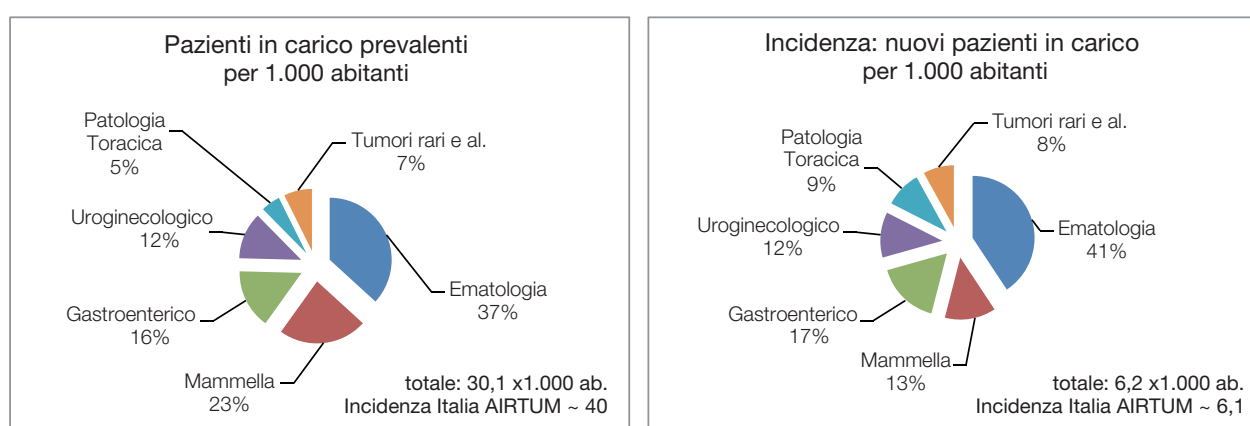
Pazienti in carico prevalenti per 1.000 abitanti

Patologia Toracica 5%

Tumori rari e al. 7%

Uroginecologico 12%

Gastroenterico 16%

Ematologia 37%

Mammella 23%

totale: 30,1 x1.000 ab.
Incidenza Italia AIRTUM ~ 40

Incidenza: nuovi pazienti in carico per 1.000 abitanti

Patologia Toracica 9%

Tumori rari e al. 8%

Uroginecologico 12%

Ematologia 41%

Gastroenterico 17%

Mammella 13%

totale: 6,2 x1.000 ab.
Incidenza Italia AIRTUM ~ 6,1